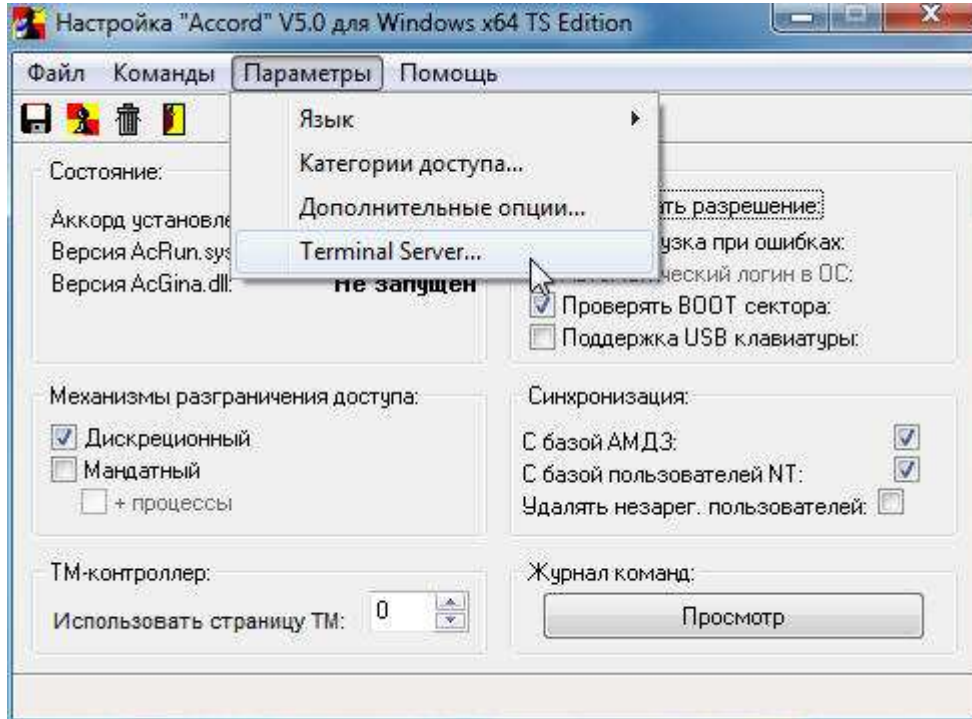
Настройка "Accord" V5.0 для Windows x64 TS Edition

Файл Команды Параметры Помощь

Язык
Категории доступа...
Дополнительные опции...
Terminal Server...

Состояние:

Аккорд установле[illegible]
Версия AcRun.sys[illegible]
Версия AcGina.dll: Не запущен

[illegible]ать разрешение:
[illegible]узка при ошибках:
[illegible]ческий логин в ОС:
Проверять BOOT сектора:
Поддержка USB клавиатуры:

Механизмы разграничения доступа:
Дискреционный
Мандатный
+ процессы

Синхронизация:
С базой АМДЗ:
С базой пользователей NT:
Удалять незарег. пользователей:

ТМ-контроллер:
Использовать страницу ТМ: 0

Журнал команд:
Просмотр